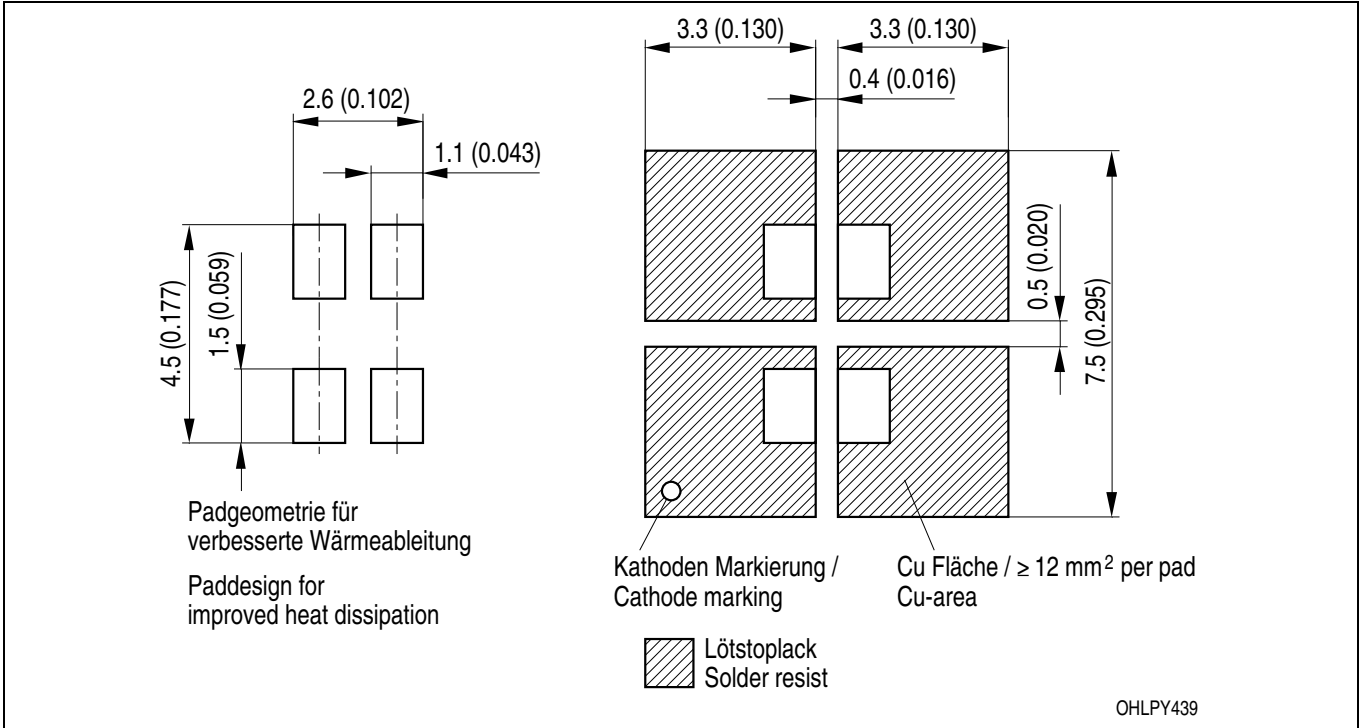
2.6 (0.102)

1.1 (0.043)

4.5 (0.177)

1.5 (0.059)

Padgeometrie für verbesserte Wärmeableitung

Paddesign for improved heat dissipation

3.3 (0.130)

3.3 (0.130)

0.4 (0.016)

0.5 (0.020)

7.5 (0.295)

Kathoden Markierung / Cathode marking

Cu Fläche / ≥ 12 mm$^2$ per pad Cu-area

Lötstoplack Solder resist

OHLPY439